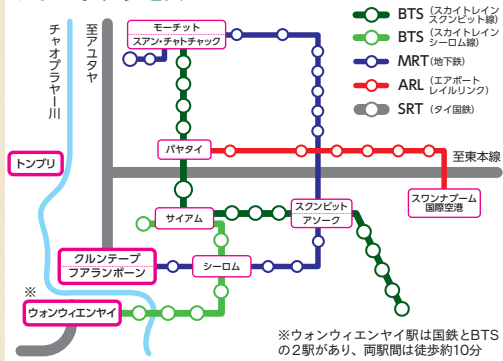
至アユタヤ

チャオプラヤー川

モーチット
スアン・チャトチャック

BTS（スカイトレイン スクンビット線）
BTS（スカイトレイン シーロム線）
MRT（地下鉄）
ARL（エアポート レイルリンク）
SRT（タイ国鉄）

パヤタイ

至東本線

トンブリ

サイアム

スクンビット
アソーク

スワンナプーム
国際空港

クルンテープ
フアランポーン

シーロム

※
ウォンウィエンヤイ

※ウォンウィエンヤイ駅は国鉄とBTSの2駅があり、両駅間は徒歩約10分